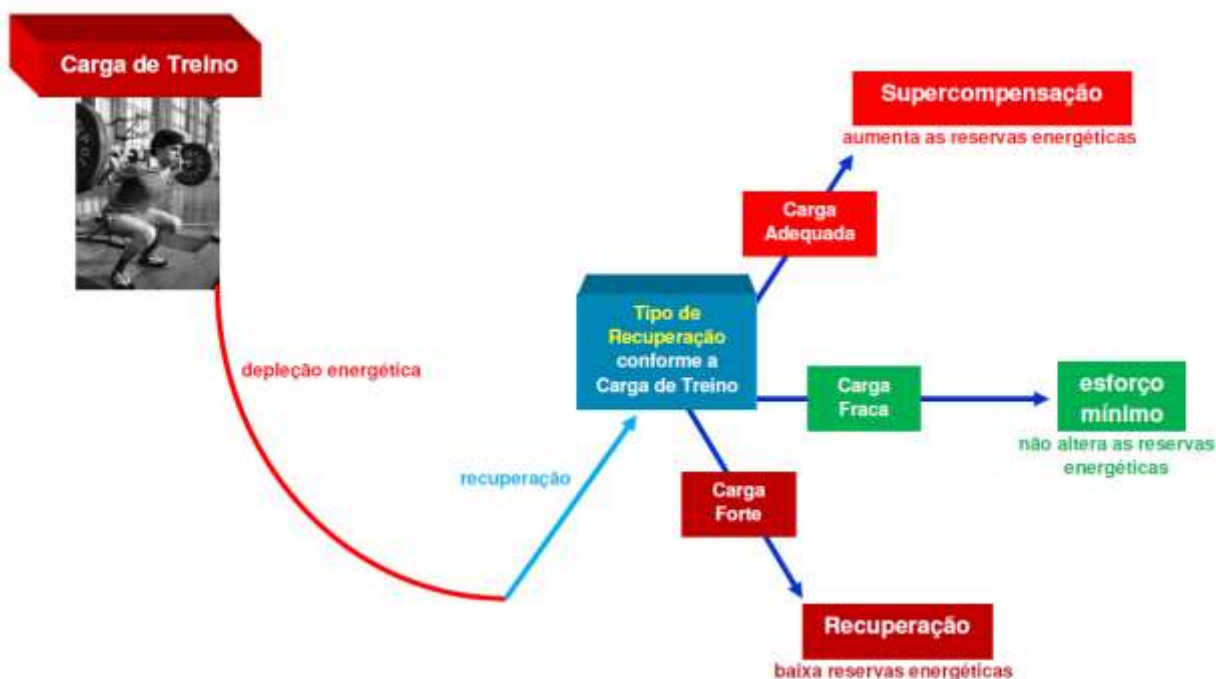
Carga de Treino

depleção energética

recuperação

Tipo de Recuperação conforme a Carga de Treino

Carga Adequada

Supercompensação

aumenta as reservas energéticas

Carga Fraca

esforço mínimo

não altera as reservas energéticas

Carga Forte

Recuperação

baixa reservas energéticas